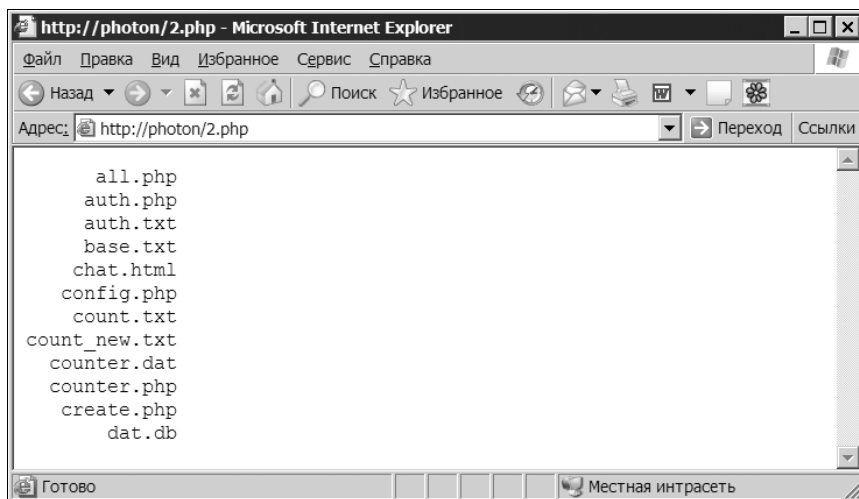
http://photon/2.php - Microsoft Internet Explorer

Файл Правка Вид Избранное Сервис Справка

Назад Поиск Избранное

Адрес: http://photon/2.php Переход Ссылки

all.php
auth.php
auth.txt
base.txt
chat.html
config.php
count.txt
count_new.txt
counter.dat
counter.php
create.php
dat.db

Готово Местная интрасеть